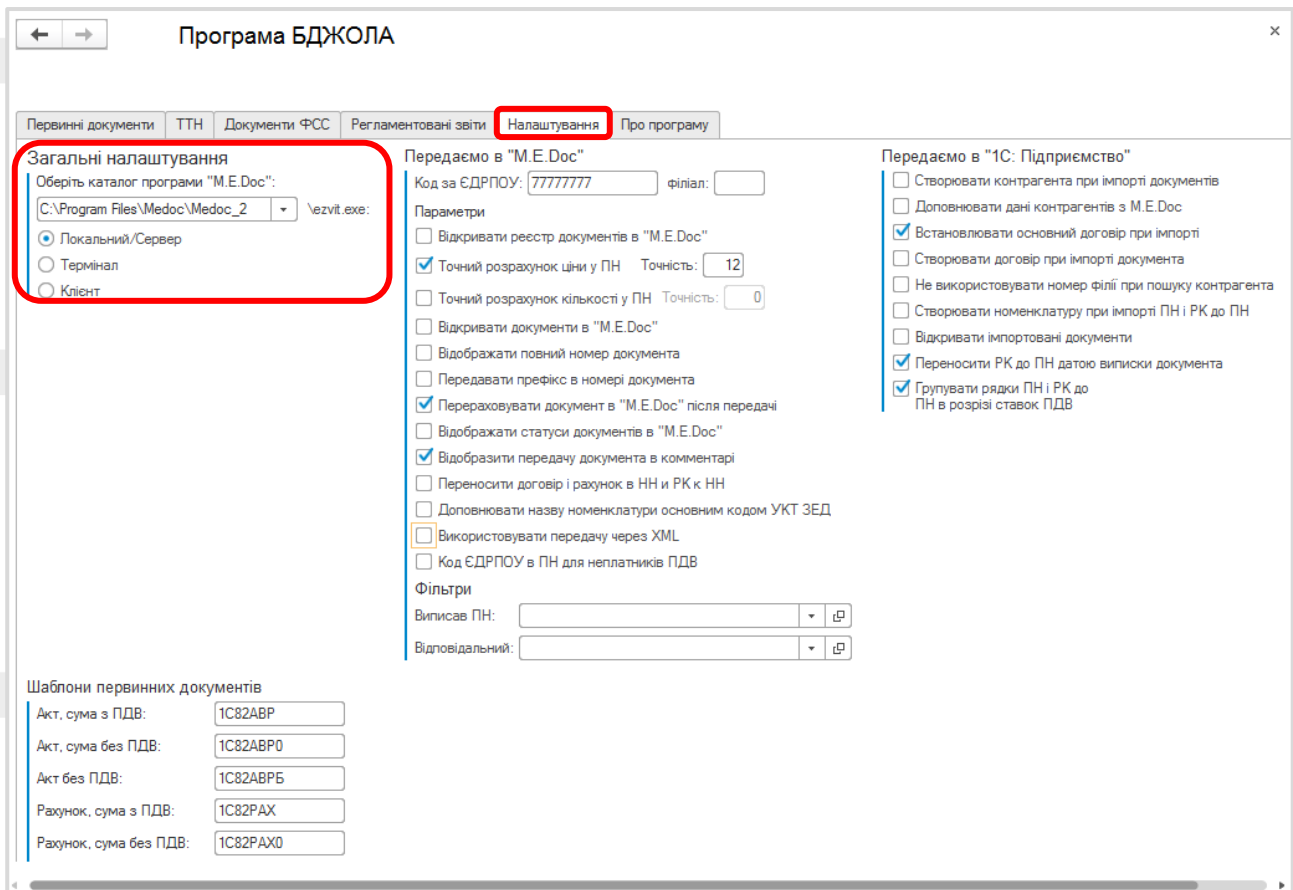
Програма БДЖОЛА

Первинні документи | ТТН | Документи ФСС | Регламентовані звіти | Налаштування | Про програму

Загальні налаштування
Оберіть каталог програми "M.E.Doc":
C:\Program Files\Medoc\Medoc_2
\ezvit.exe:
Локальний/Сервер
Термінал
Клієнт

Передаємо в "M.E.Doc"
Код за ЄДРПОУ: 77777777 філіал:
Параметри
Відкривати реєстр документів в "M.E.Doc"
Точний розрахунок ціни у ПН Точність: 12
Точний розрахунок кількості у ПН Точність: 0
Відкривати документи в "M.E.Doc"
Відображати повний номер документа
Передавати префікс в номері документа
Перераховувати документ в "M.E.Doc" після передачі
Відображати статуси документів в "M.E.Doc"
Відобразити передачу документа в комментарі
Переносити договір і рахунок в НН и РК к НН
Доповнювати назву номенклатури основним кодом УКТ ЗЕД
Використовувати передачу через XML
Код ЄДРПОУ в ПН для неплатників ПДВ
Фільтри
Виписав ПН:
Відповідальний:

Передаємо в "1С: Підприємство"
Створювати контрагента при імпорті документів
Доповнювати дані контрагентів з M.E.Doc
Встановлювати основний договір при імпорті
Створювати договір при імпорті документа
Не використовувати номер філії при пошуку контрагента
Створювати номенклатуру при імпорті ПН і РК до ПН
Відкривати імпортовані документи
Переносити РК до ПН датою виписки документа
Групувати рядки ПН і РК до ПН в розрізі ставок ПДВ

Шаблони первинних документів
| Акт, сума з ПДВ: | 1C82ABP |
|---|---|
| Акт, сума без ПДВ: | 1C82ABP0 |
| Акт без ПДВ: | 1C82ABPБ |
| Рахунок, сума з ПДВ: | 1C82PAX |
| Рахунок, сума без ПДВ: | 1C82PAX0 |